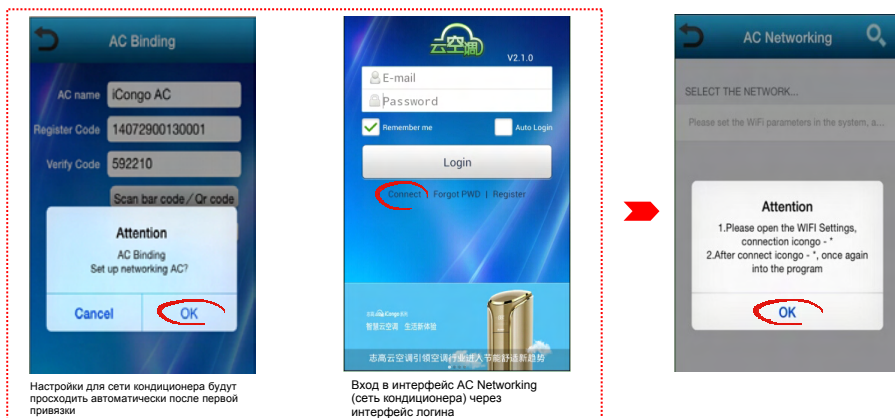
AC Binding

AC name iCongo AC

Register Code 14072900130001

Verify Code 592210

Scan bar code / Qr code

Attention

AC Binding
Set up networking AC?

Cancel OK

Настройки для сети кондиционера будут просходить автоматически после первой привязки

云空调

V2.1.0

E-mail

Password

Remember me

Auto Login

Login

Connect | Forgot PWD | Register

iCongo

智慧云空调 生活新体验

志高云空调引领空调行业进入节能舒适新趋势

Вход в интерфейс AC Networking (сеть кондиционера) через интерфейс логина

AC Networking

SELECT THE NETWORK...

Please set the WiFi parameters in the system, a...

Attention

1.Please open the WIFI Settings, connection icongo - *
2.After connect icongo - *, once again into the program

OK